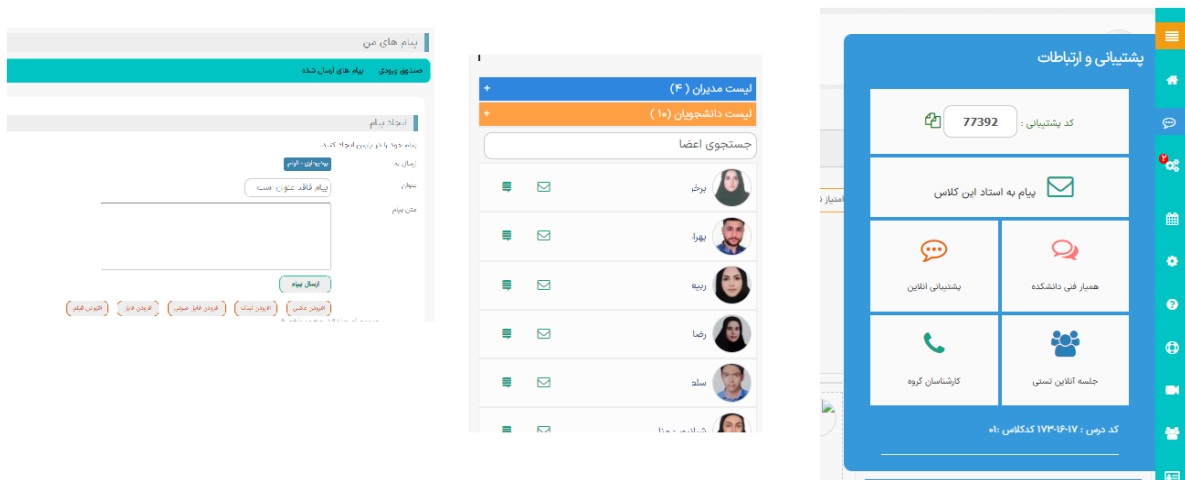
پیام های من

صندوق ورودی
پیام های ارسال شده

ایجاد پیام

زمان به
عنوان
پیام فاقد عنوان است
متن پیام

ارسال پیام

افزودن عکس
افزودن لینک
افزودن فایل صوتی
افزودن فایل
افزودن فیلم

لیست مدیران ( ۴ )
لیست دانشجویان (۱۰)
جستجوی اعضا

برخ
بهرا
ربیه
رضا
سلم

پشتیبانی و ارتباطات

کد پشتیبانی : 77392

پیام به استاد این کلاس

همیار فنی دانشکده
پشتیبانی آنلاین
جلسه آنلاین تستی
کارشناسان گروه

کد درس : ۱۷-۱۶-۱۷۳ کدکلاس :۱۰